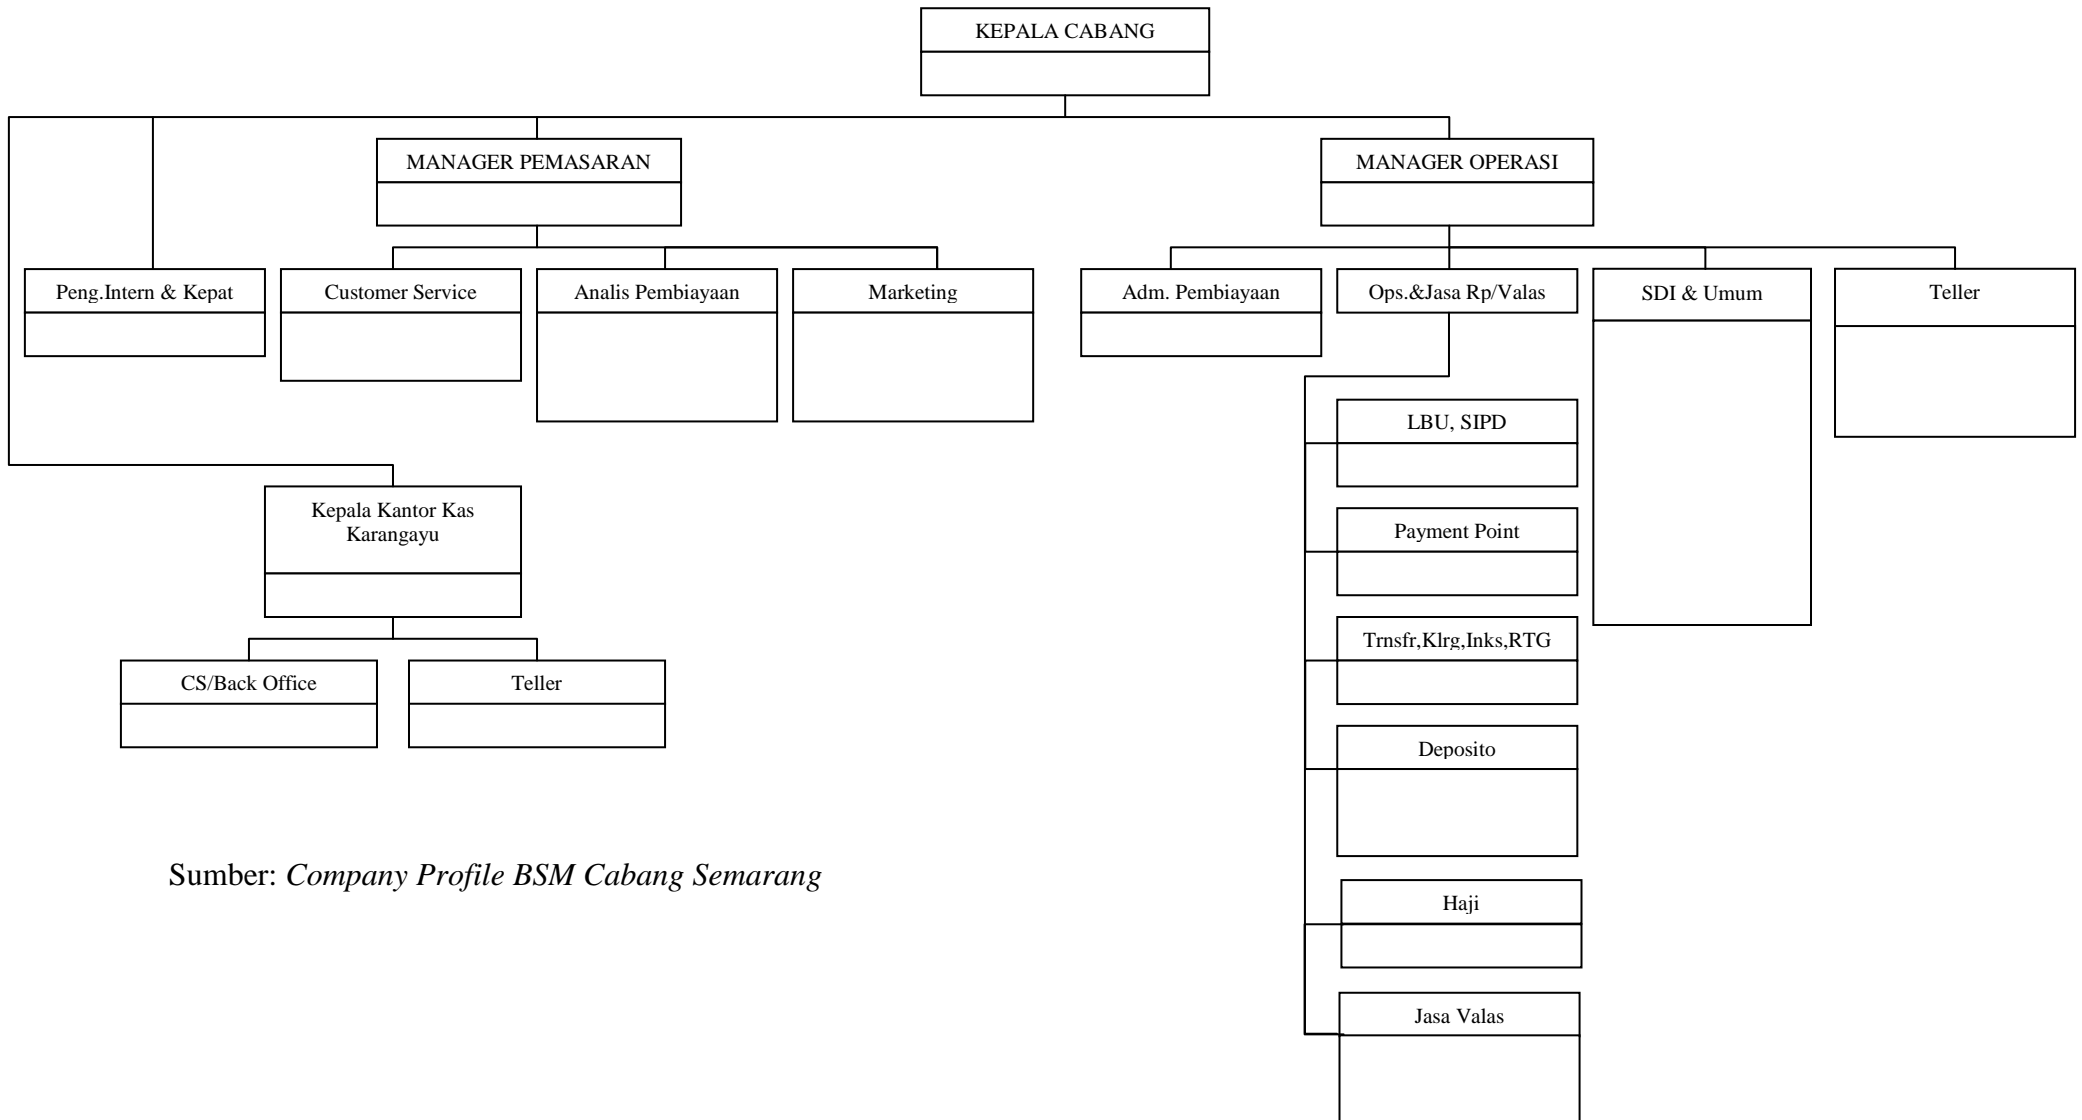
KEPALA CABANG

MANAGER PEMASARAN

MANAGER OPERASI

Peng.Intern & Kepat

Customer Service

Analis Pembiayaan

Marketing

Adm. Pembiayaan

Ops.&Jasa Rp/Valas

SDI & Umum

Teller

LBU, SIPD

Kepala Kantor Kas Karangayu

Payment Point

Trnsfr,Klrg,Inks,RTG

CS/Back Office

Teller

Deposito

Sumber: *Company Profile BSM Cabang Semarang*

Haji

Jasa Valas